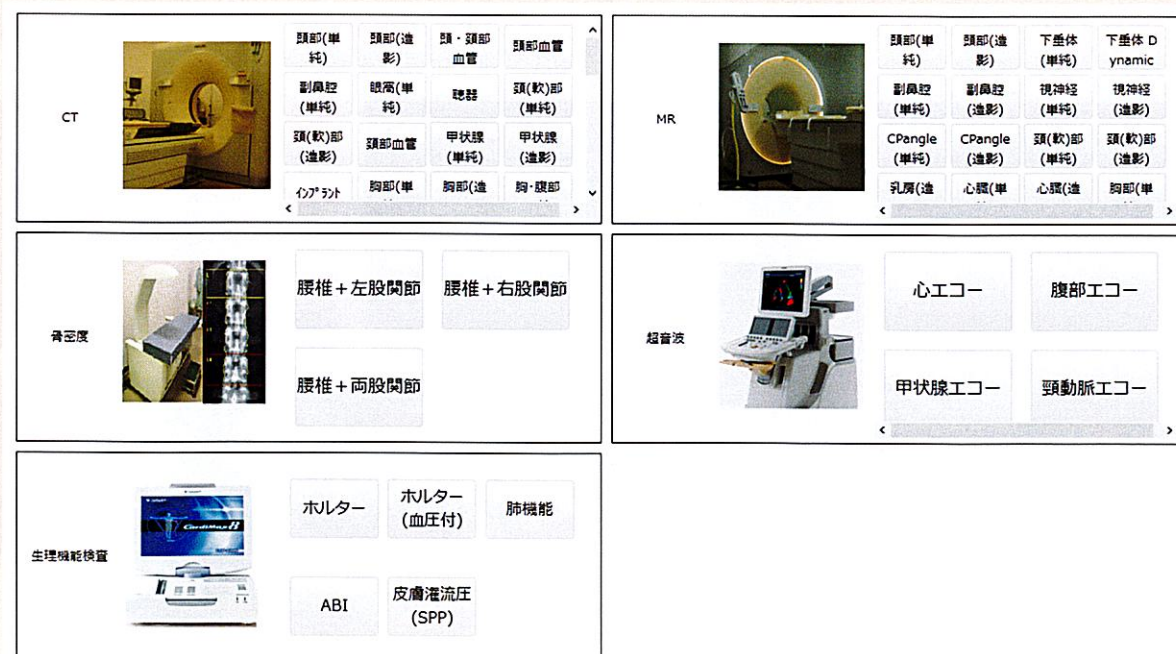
CT

頭部(単純)
頭部(造影)
頭・頸部血管
頭部血管
副鼻腔(単純)
眼窩(単純)
聴器
頸(軟)部(単純)
頸(軟)部(造影)
頸部血管
甲状腺(単純)
甲状腺(造影)
インプラント
胸部(単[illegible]
胸部(造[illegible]
胸・腹部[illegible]

MR

頭部(単純)
頭部(造影)
下垂体(単純)
下垂体 Dynamic
副鼻腔(単純)
副鼻腔(造影)
視神経(単純)
視神経(造影)
CPangle(単純)
CPangle(造影)
頸(軟)部(単純)
頸(軟)部(造影)
乳房(造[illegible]
心臓(単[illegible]
心臓(造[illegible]
胸部(単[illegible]

骨密度

腰椎＋左股関節
腰椎＋右股関節
腰椎＋両股関節

超音波

心エコー
腹部エコー
甲状腺エコー
頸動脈エコー

生理機能検査

ホルター
ホルター(血圧付)
肺機能
ABI
皮膚灌流圧(SPP)